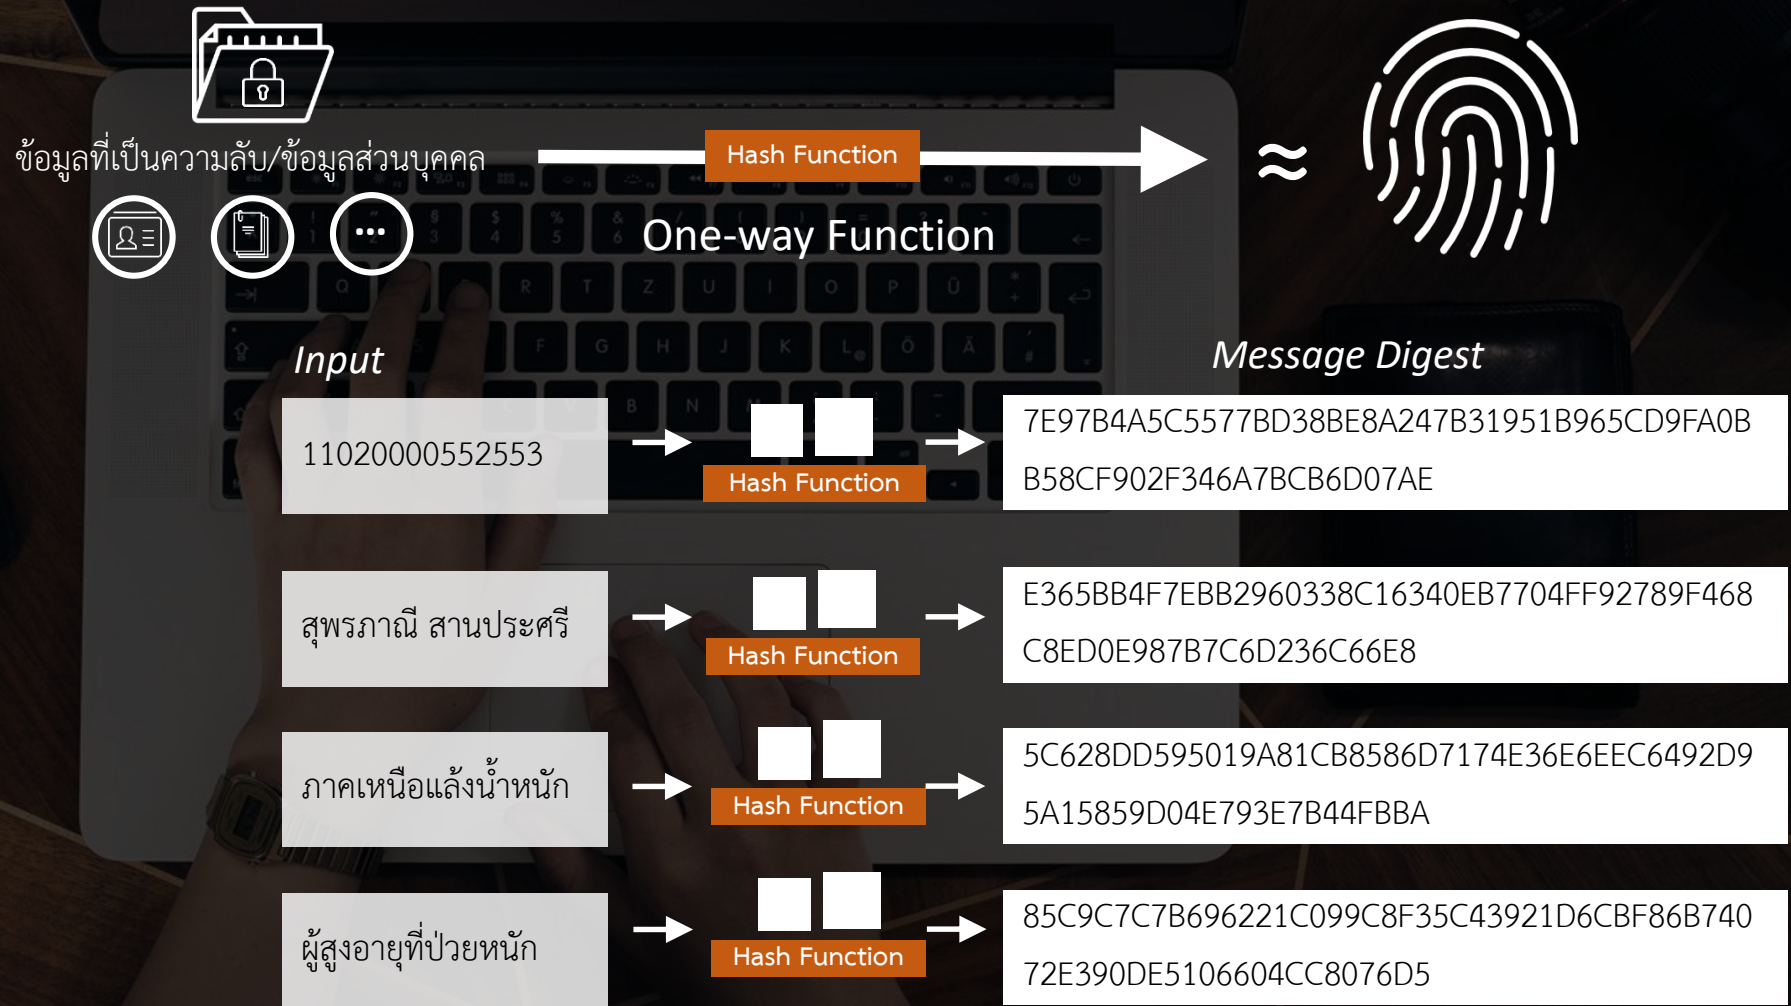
ข้อมูลที่เป็นความลับ/ข้อมูลส่วนบุคคล

Hash Function

≈

One-way Function

Input

Message Digest

11020000552553

Hash Function

7E97B4A5C5577BD38BE8A247B31951B965CD9FA0B B58CF902F346A7BCB6D07AE

สุพรภาณี สานประศรี

Hash Function

E365BB4F7EBB2960338C16340EB7704FF92789F468 C8ED0E987B7C6D236C66E8

ภาคเหนือแล้งน้ำหนัก

Hash Function

5C628DD595019A81CB8586D7174E36E6EEC6492D9 5A15859D04E793E7B44FBBA

ผู้สูงอายุที่ป่วยหนัก

Hash Function

85C9C7C7B696221C099C8F35C43921D6CBF86B740 72E390DE5106604CC8076D5